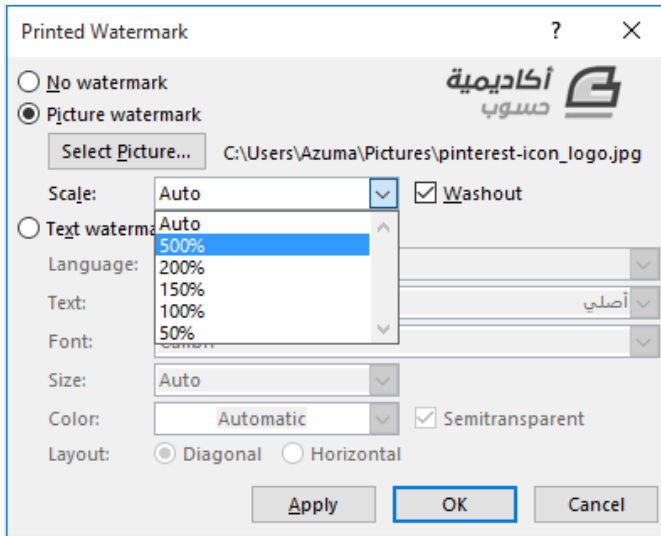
Printed Watermark ? ×

أكاديمية حسوب

No watermark
Picture watermark
Select Picture... C:\Users\Azuma\Pictures\pinterest-icon_logo.jpg
Scale: Auto Washout
Text waterma
Auto
500%
200%
150%
100%
50%
Language:
Text: أصلي
Font: Calibri
Size: Auto
Color: Automatic Semitransparent
Layout: Diagonal Horizontal
Apply OK Cancel